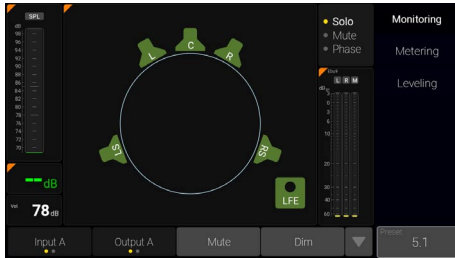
SPL
dB
98
96
94
92
90
88
86
84
82
80
78
76
74
72
70

--dB

Int
78dB

L
C
R
LS
RS
LFE

Solo
Mute
Phase

Back
L R M
dB
0
3
6
10
20
30
40
60

Monitoring
Metering
Leveling

Input A
Output A
Mute
Dim
Preset
5.1